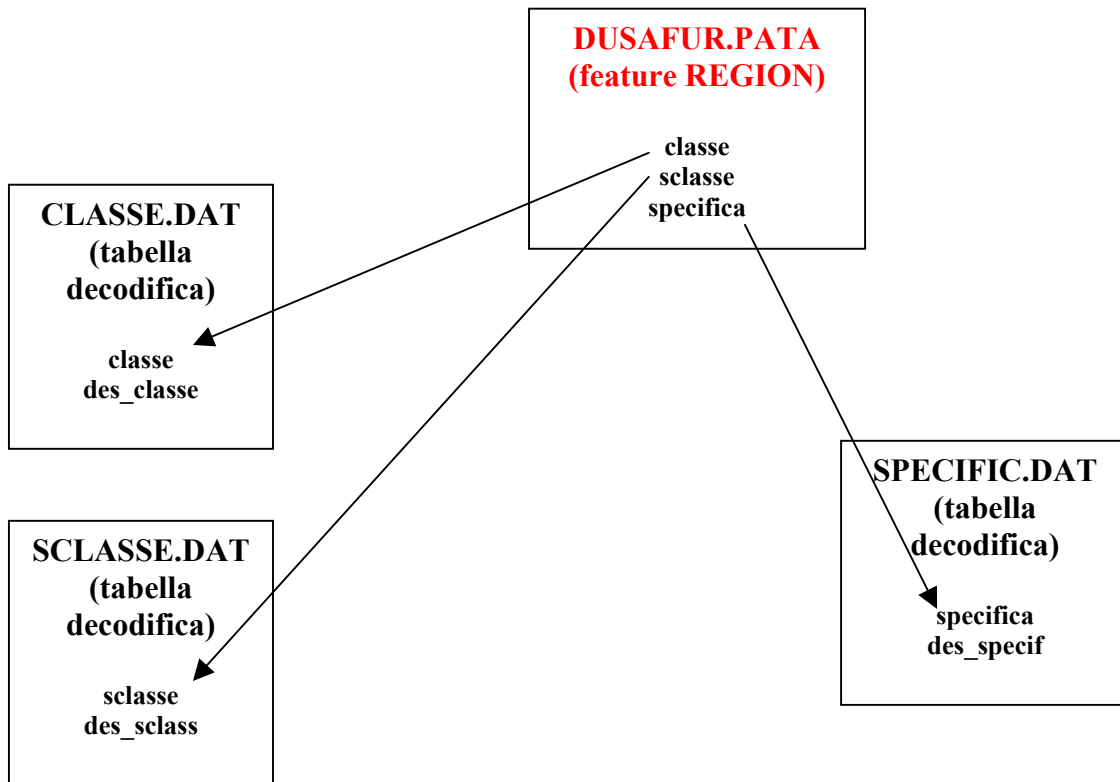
DUSAFUR.PATA
(feature REGION)

classe
sclasse
specifica

CLASSE.DAT
(tabella decodifica)

classe
des_classe

SCLASSE.DAT
(tabella decodifica)

sclasse
des_sclass

SPECIFIC.DAT
(tabella decodifica)

specifica
des_specif